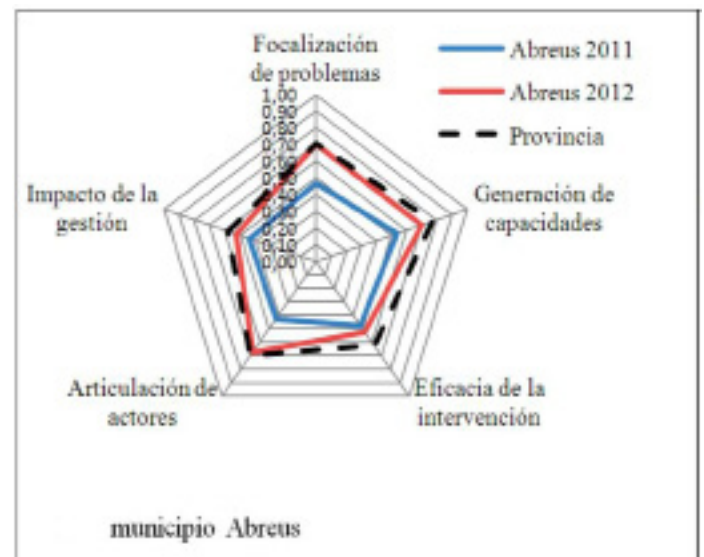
Focalización de problemas

Abreus 2011

Abreus 2012

Provincia

1,00
0,90
0,80
0,70
0,60
0,50
0,40
0,30
0,20
0,10
0,00

Impacto de la gestión

Generación de capacidades

Articulación de actores

Eficacia de la intervención

municipio Abreus